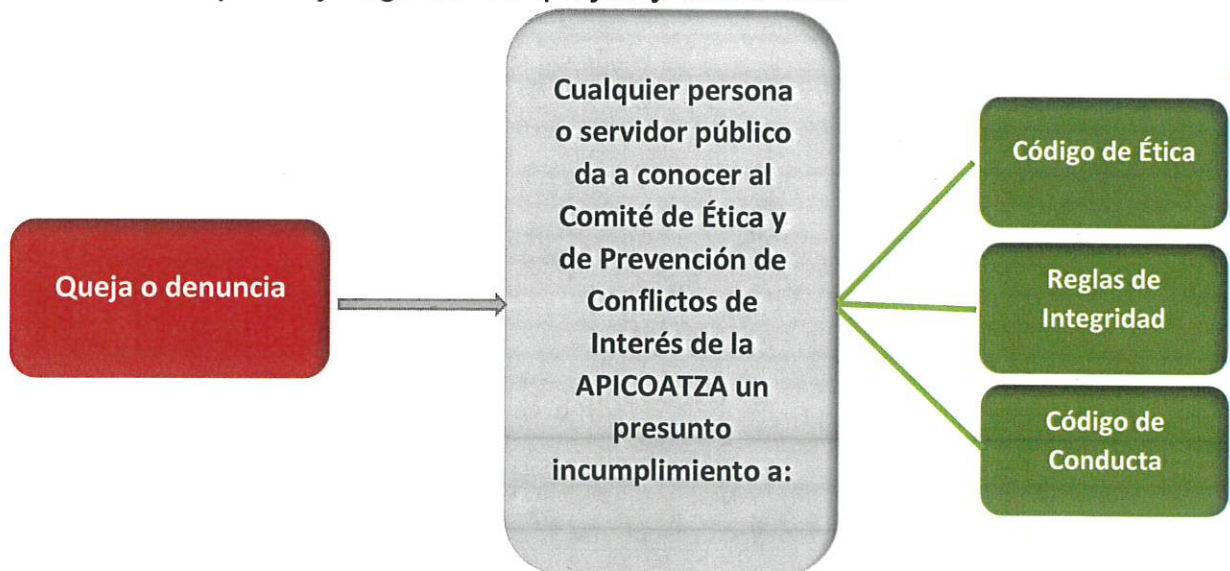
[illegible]

Queja o denuncia

Cualquier persona o servidor público da a conocer al Comité de Ética y de Prevención de Conflictos de Interés de la APICOATZA un presunto incumplimiento a:

Código de Ética

Reglas de Integridad

Código de Conducta